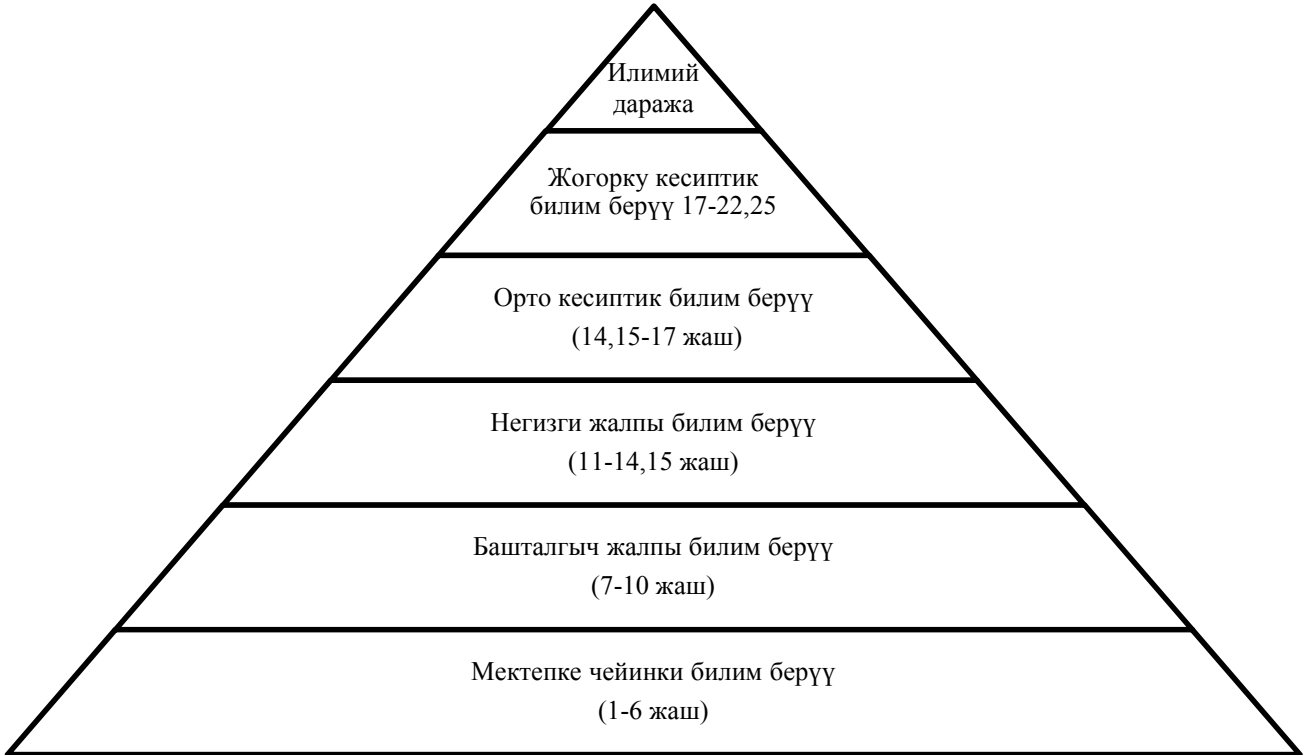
Илимий даража

Жогорку кесиптик билим берүү 17-22,25

Орто кесиптик билим берүү (14,15-17 жаш)

Негизги жалпы билим берүү (11-14,15 жаш)

Башталгыч жалпы билим берүү (7-10 жаш)

Мектепке чейинки билим берүү (1-6 жаш)